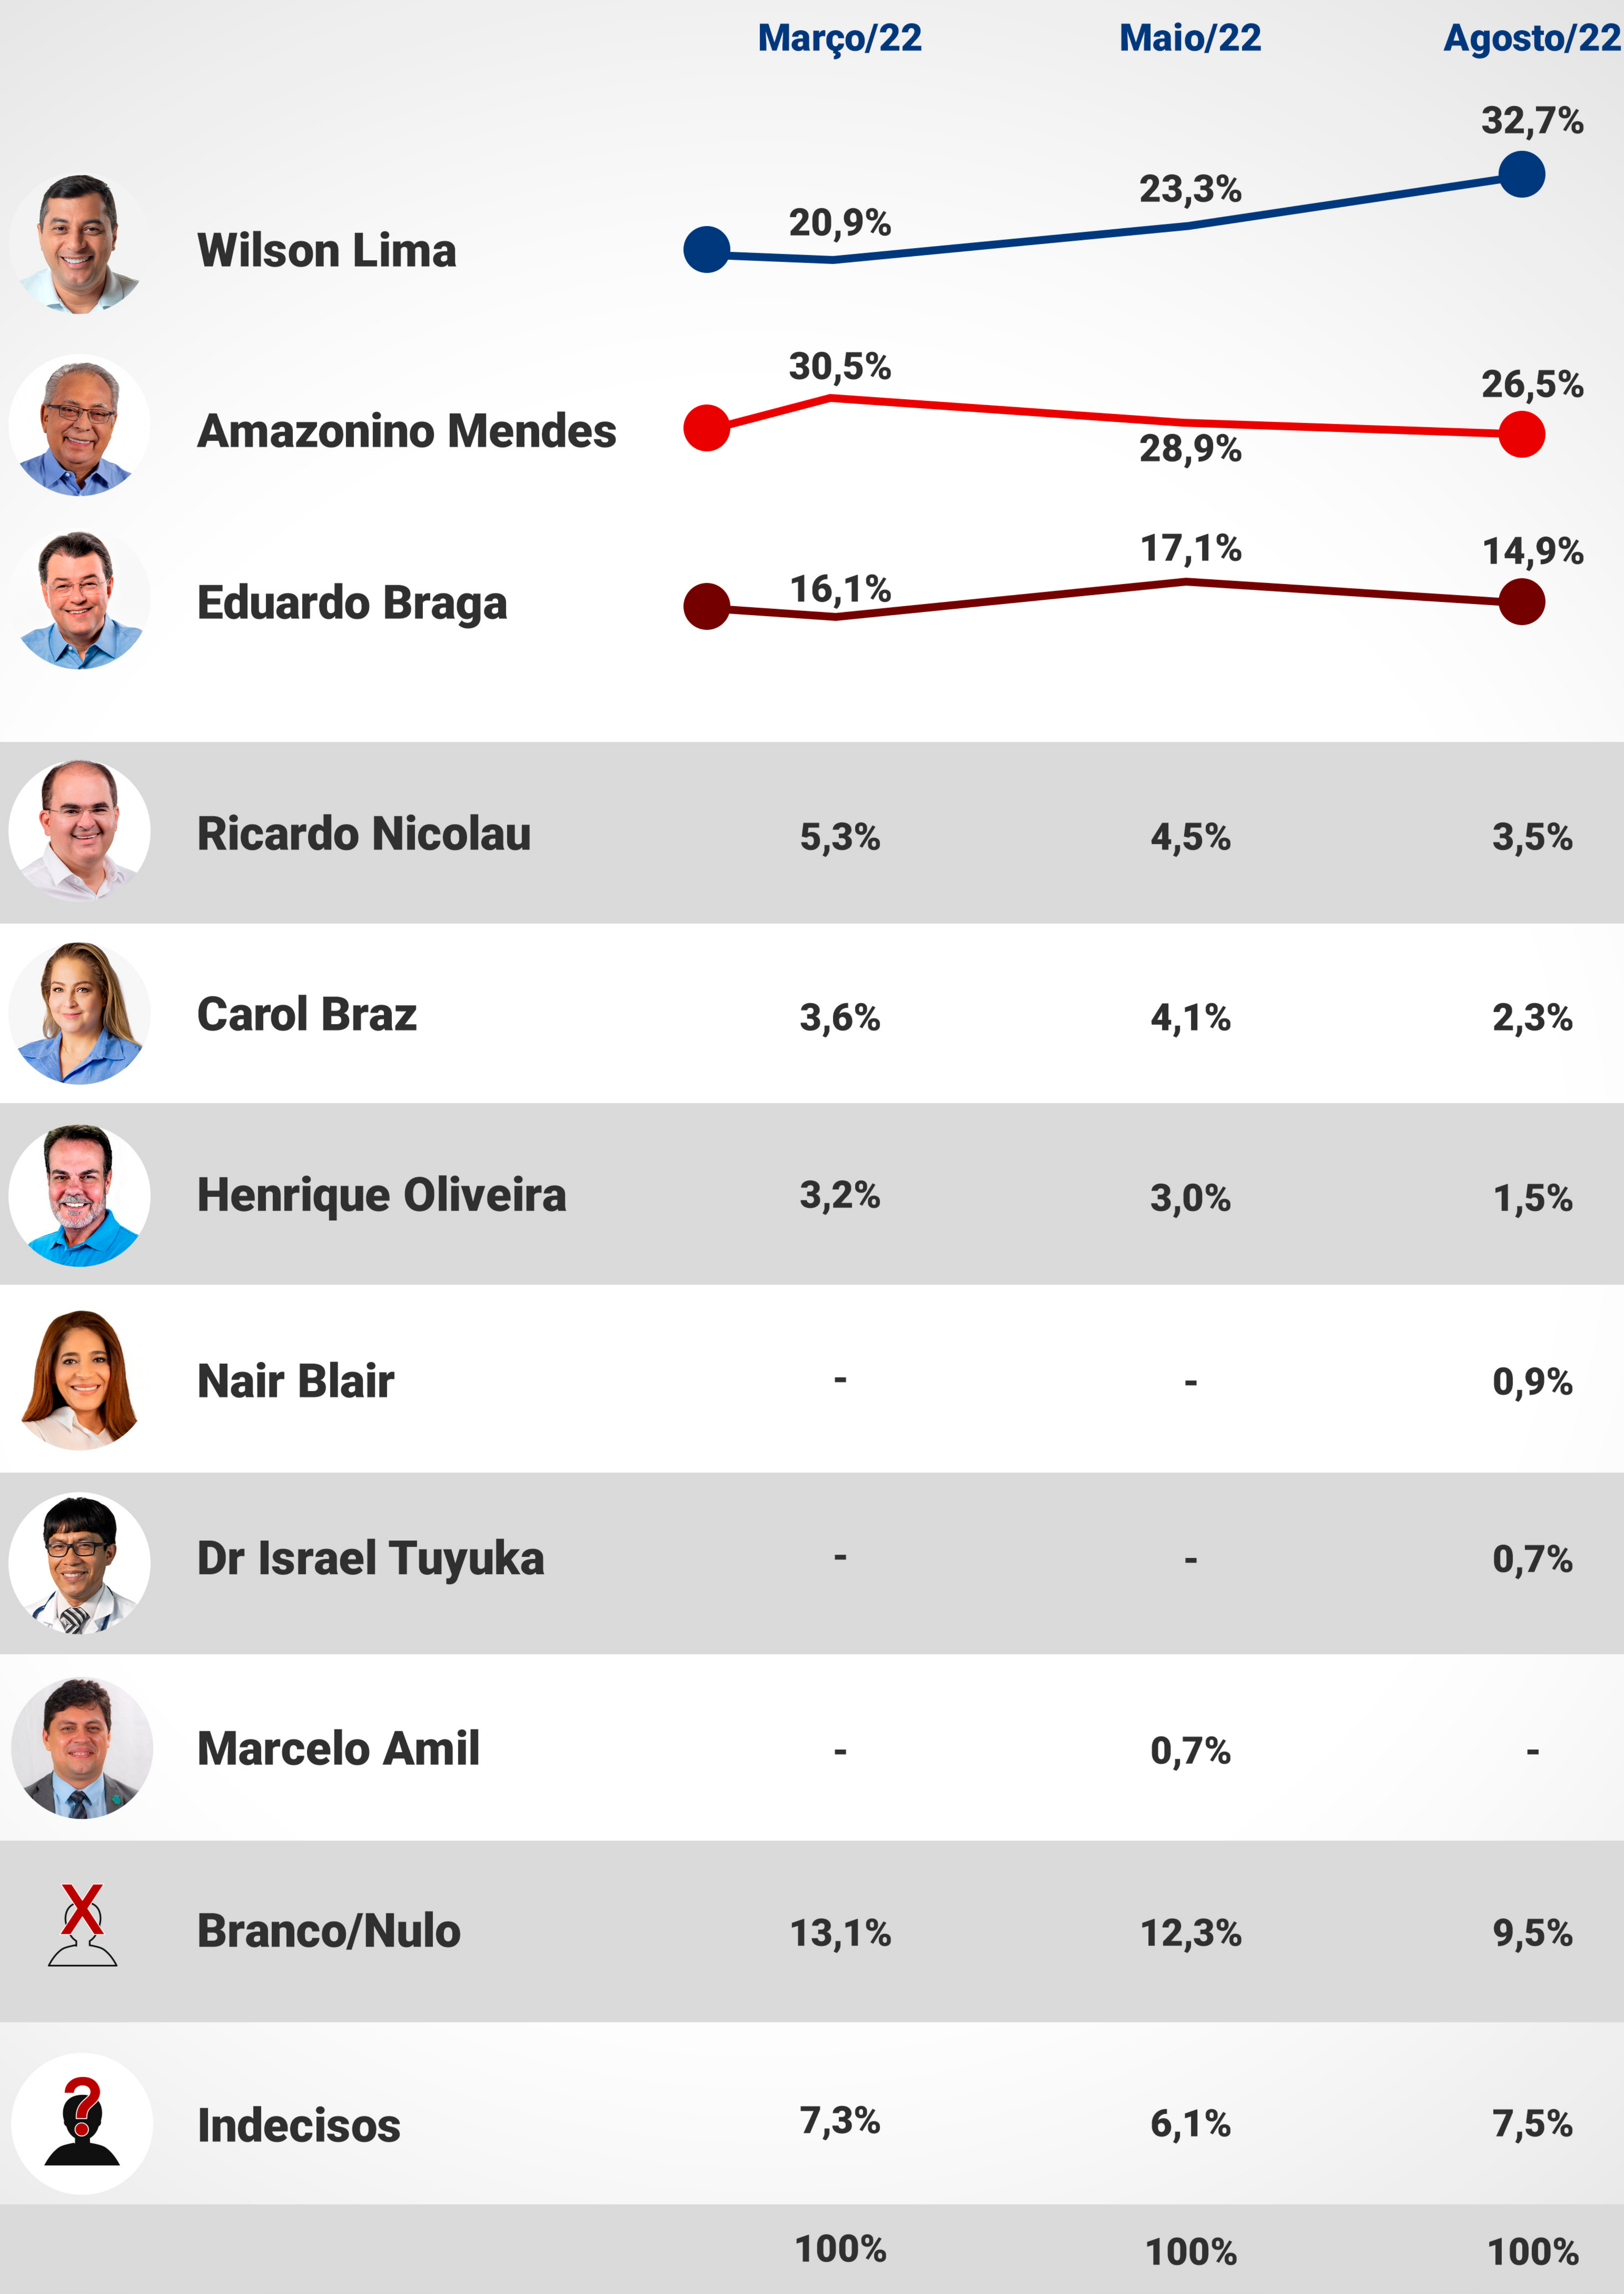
| | Março/22 | Maio/22 | Agosto/22 |
|---|---|---|---|
| Wilson Lima | 20,9% | 23,3% | 32,7% |
| Amazonino Mendes | 30,5% | 28,9% | 26,5% |
| Eduardo Braga | 16,1% | 17,1% | 14,9% |
| Ricardo Nicolau | 5,3% | 4,5% | 3,5% |
| Carol Braz | 3,6% | 4,1% | 2,3% |
| Henrique Oliveira | 3,2% | 3,0% | 1,5% |
| Nair Blair | - | - | 0,9% |
| Dr Israel Tuyuka | - | - | 0,7% |
| Marcelo Amil | - | 0,7% | - |
| Branco/Nulo | 13,1% | 12,3% | 9,5% |
| Indecisos | 7,3% | 6,1% | 7,5% |
| | 100% | 100% | 100% |